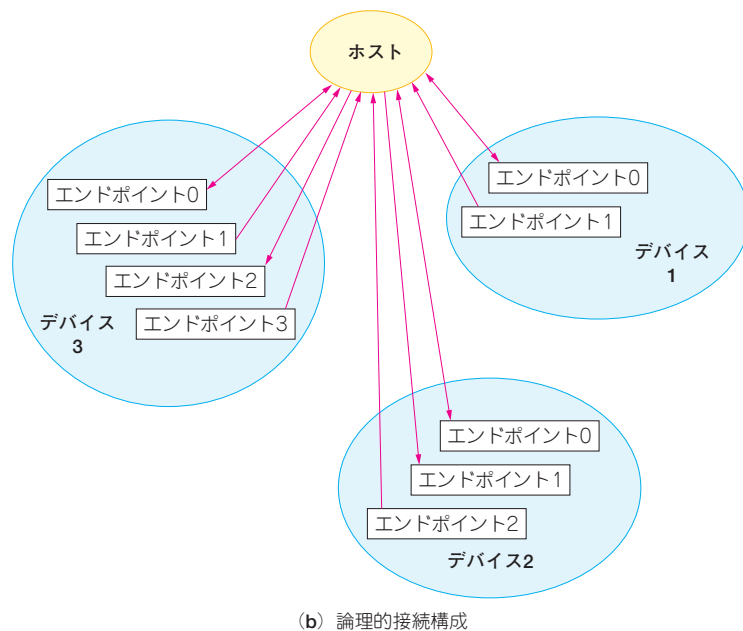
ホスト

エンドポイント0
エンドポイント1
エンドポイント2
エンドポイント3
デバイス
3

エンドポイント0
エンドポイント1
デバイス
1

エンドポイント0
エンドポイント1
エンドポイント2
デバイス2

(b) 論理的接続構成